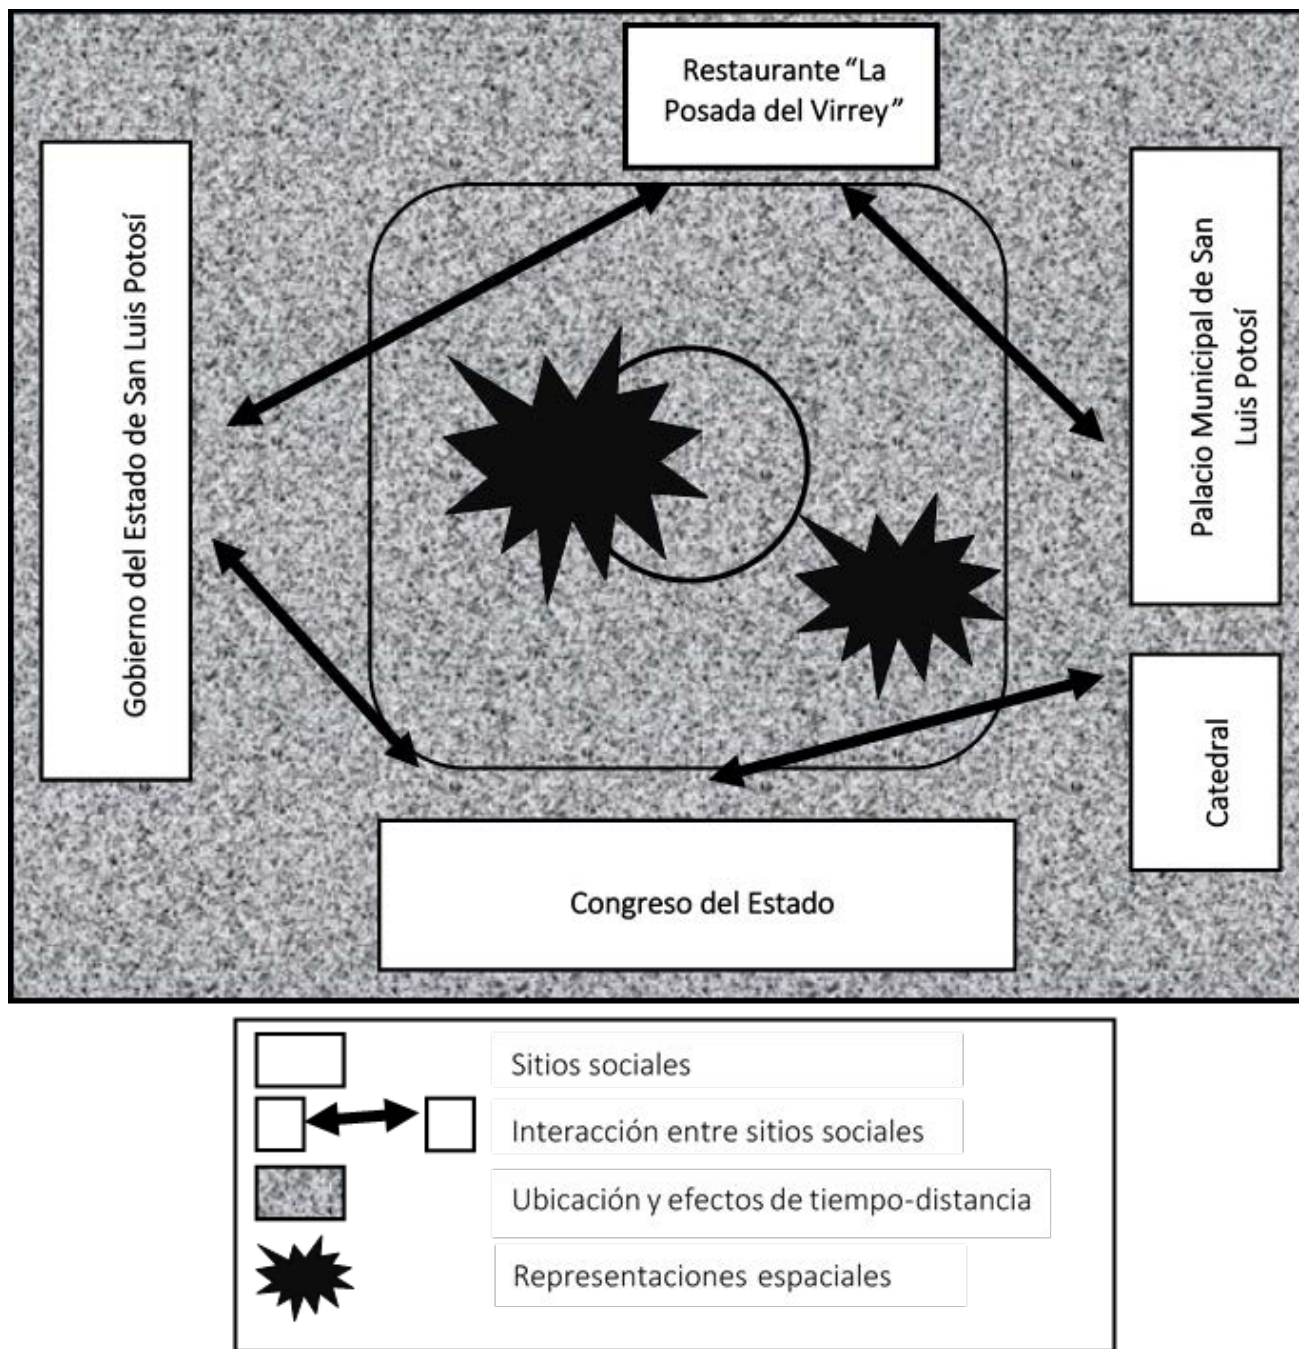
Restaurante "La Posada del Virrey"

Gobierno del Estado de San Luis Potosí

Palacio Municipal de San Luis Potosí

Catedral

Congreso del Estado

Sitios sociales

Interacción entre sitios sociales

Ubicación y efectos de tiempo-distancia

Representaciones espaciales